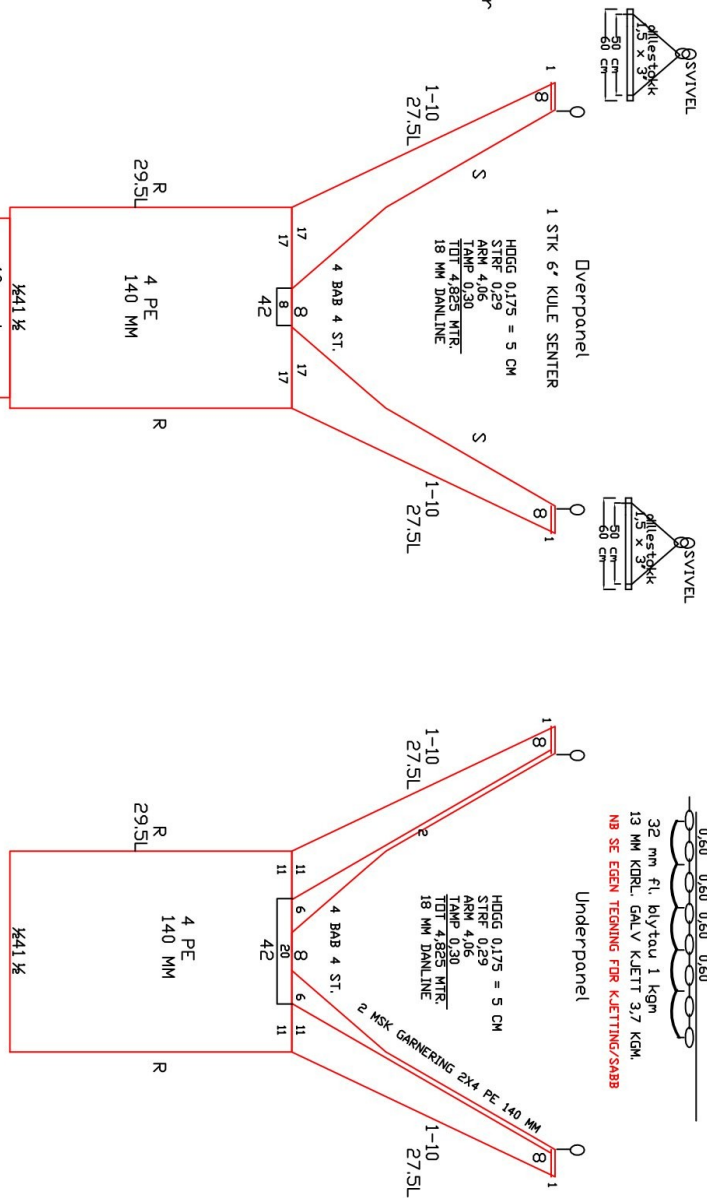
SVIVEL
Vallestokk 1,5 x 3"
50 cm
60 cm

1
8
1-10
27.5L
S

Overpanel
1 STK 6" KULE SENTER

HOGG 0,175 = 5 CM
STRF 0,29
ARM 4,06
TAMP 0,30
TOT 4,825 MTR.
18 MM DANLINE

4 BAB 4 ST.

R
29.5L
17
17
8
42
17
4 PE
140 MM
¼41¼
R
S
1-10
27.5L
8
1

SVIVEL
Vallestokk 1,5 x 3"
50 cm
60 cm

0,60 0,60 0,60 0,60
32 mm fl. blytau 1 kgm
13 MM KORL. GALV KJETT 3,7 KGM.
NB SE EGEN TEGNING FOR KJETTING/SABB

Underpanel

1
8
1-10
27.5L
2

HOGG 0,175 = 5 CM
STRF 0,29
ARM 4,06
TAMP 0,30
TOT 4,825 MTR.
18 MM DANLINE

4 BAB 4 ST.
2 MSK GARNERING 2X4 PE 140 MM

R
29.5L
11
11
6
8
20
42
6
11
11
4 PE
140 MM
¼41¼
R
1-10
27.5L
8
1